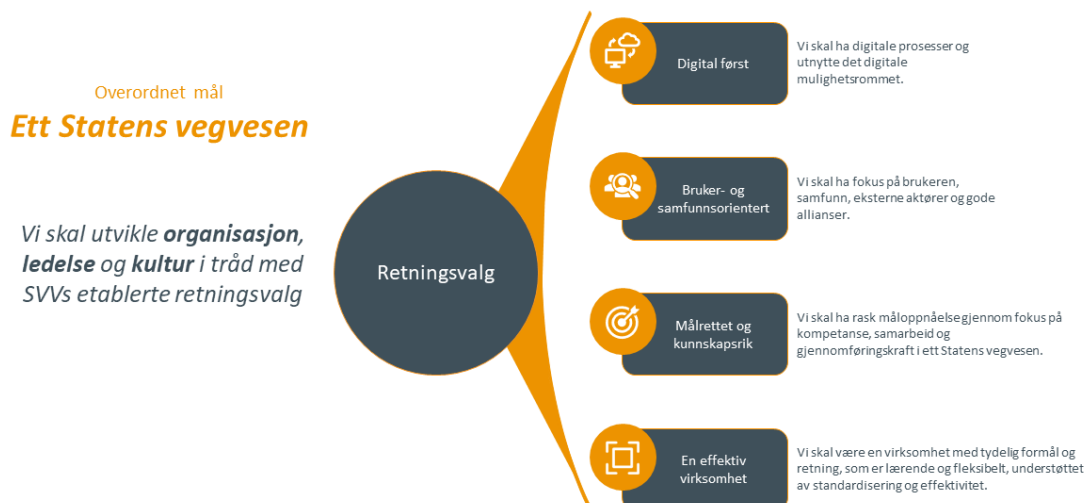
Overordnet mål

Ett Statens vegvesen

Vi skal utvikle organisasjon, ledelse og kultur i tråd med SVVs etablerte retningsvalg

Retningsvalg

Digital først

Vi skal ha digitale prosesser og utnytte det digitale mulighetsrommet.

Bruker- og samfunnsorientert

Vi skal ha fokus på brukeren, samfunn, eksterne aktører og gode allianser.

Målrettet og kunnskapsrik

Vi skal ha rask måloppnåelse gjennom fokus på kompetanse, samarbeid og gjennomføringskraft i ett Statens vegvesen.

En effektiv virksomhet

Vi skal være en virksomhet med tydelig formål og retning, som er lærende og fleksibelt, understøttet av standardisering og effektivitet.